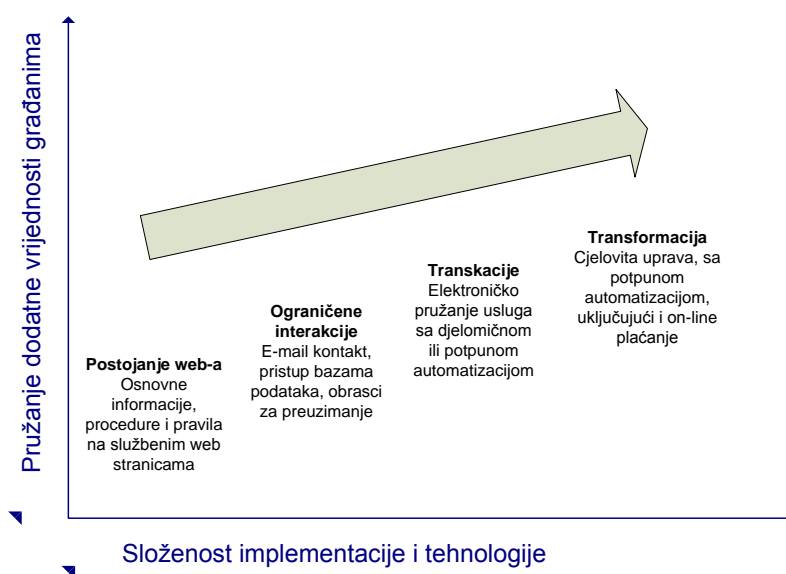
Pružanje dodatne vrijednosti građanima

Postojanje web-a
Osnovne informacije, procedure i pravila na službenim web stranicama

Ograničene interakcije
E-mail kontakt, pristup bazama podataka, obrasci za preuzimanje

Transkacije
Elektroničko pružanje usluga sa djelomičnom ili potpunom automatizacijom

Transformacija
Cjelovita uprava, sa potpunom automatizacijom, uključujući i on-line plaćanje

Složenost implementacije i tehnologije